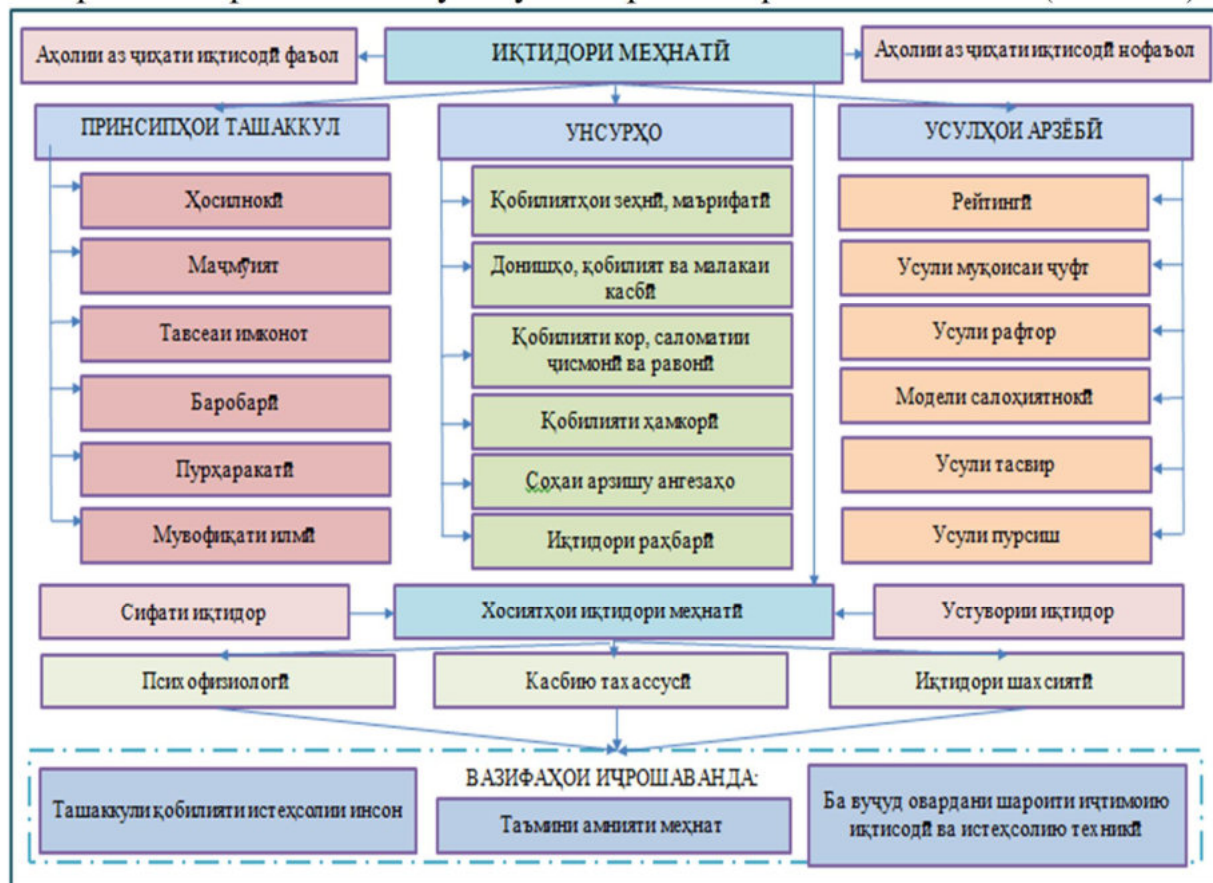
Аҳолии аз ҷиҳати иқтисодӣ фаъол

ИҚТИДОРИ МЕҲНАТӢ

Аҳолии аз ҷиҳати иқтисодӣ нофаъол

ПРИНСИПҲОИ ТАШАККУЛ

Ҳосилнокӣ

Маҷмӯият

Тавсеаи имконот

Баробарӣ

Пурҳаракатӣ

Мувофиқати илмӣ

УНСУРҲО

Қобилиятҳои зеҳнӣ, маърифатӣ

Донишҳо, қобилият ва малакаи касбӣ

Қобилияти кор, саломатии ҷисмонӣ ва равонӣ

Қобилияти ҳамкорӣ

Соҳаи арзишу ангезаҳо

Иқтидори раҳбарӣ

УСУЛҲОИ АРЗЁБӢ

Рейтингӣ

Усули муқоисаи ҷуфт

Усули рафтор

Модели салоҳиятнокӣ

Усули тасвир

Усули пурсиш

Сифати иқтидор

Хосиятҳои иқтидори меҳнатӣ

Устувории иқтидор

Психофизиологӣ

Касбию тахассусӣ

Иқтидори шахсиятӣ

ВАЗИФАҲОИ ИҶРОШАВАНДА:

Ташаккули қобилияти истеҳсолии инсон

Таъмини амнияти меҳнат

Ба вуҷуд овардани шароити иҷтимоию иқтисодӣ ва истеҳсолию техникӣ